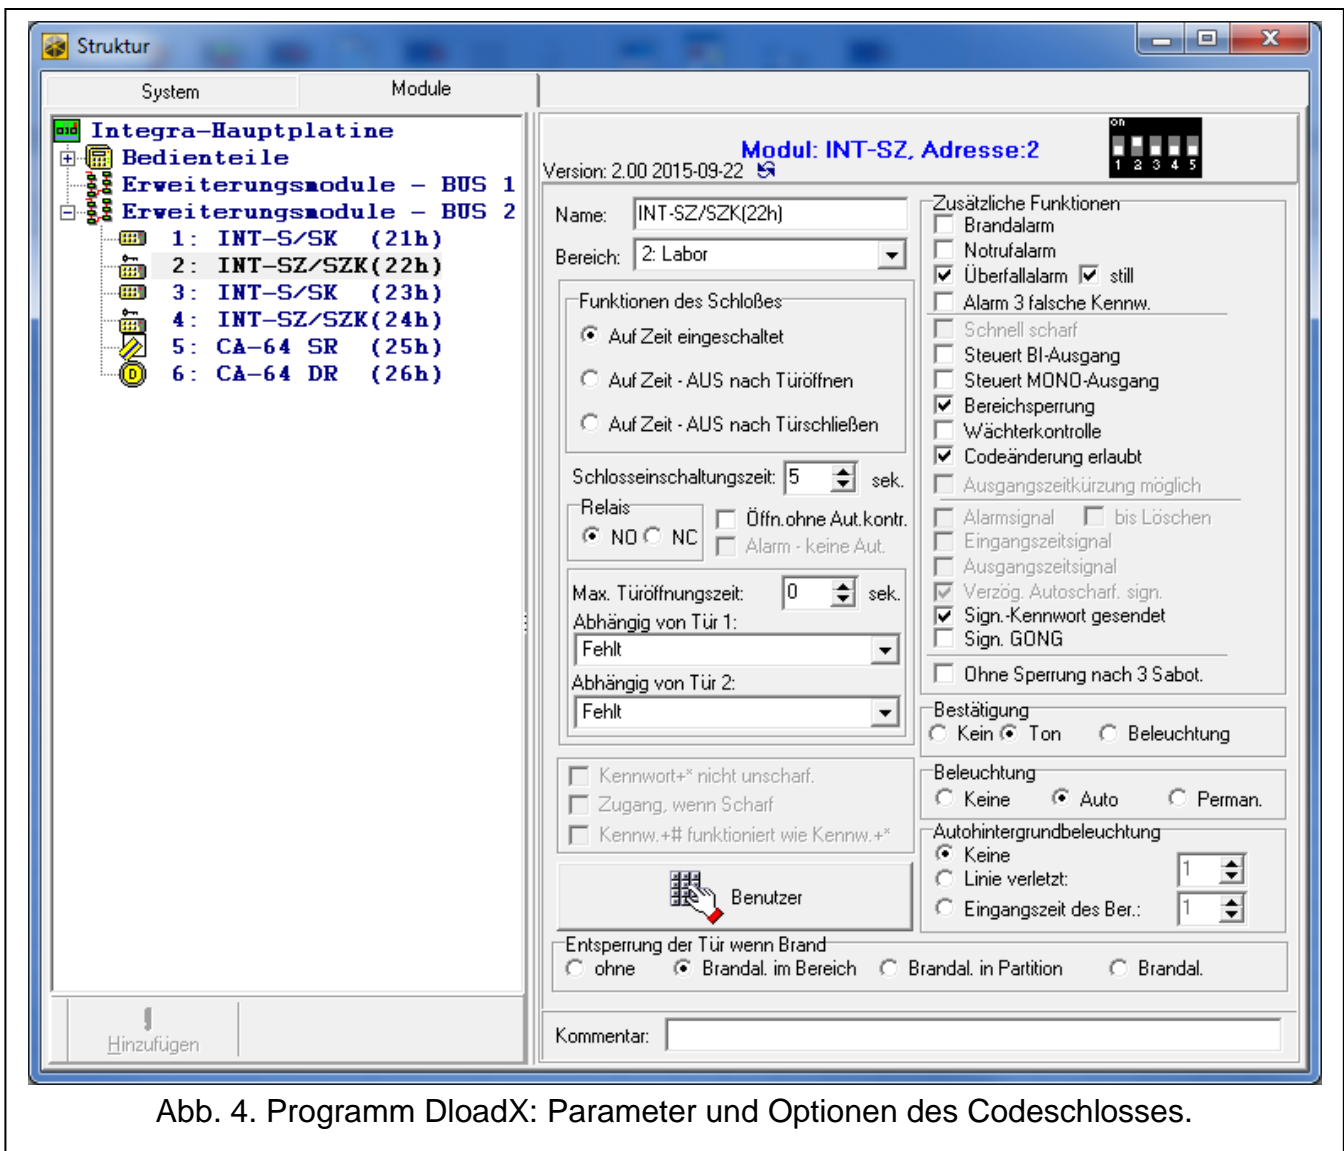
Struktur

System | Module

Integra-Hauptplatine
Bedienteile
Erweiterungsmodule - BUS 1
Erweiterungsmodule - BUS 2
1: INT-S/SK (21h)
2: INT-SZ/SZK(22h)
3: INT-S/SK (23h)
4: INT-SZ/SZK(24h)
5: CA-64 SR (25h)
6: CA-64 DR (26h)

Hinzufügen

Modul: INT-SZ, Adresse:2
Version: 2.00 2015-09-22
on
1 2 3 4 5

Name: INT-SZ/SZK(22h)
Bereich: 2: Labor

Funktionen des Schloßes
Auf Zeit eingeschaltet
Auf Zeit - AUS nach Türöffnen
Auf Zeit - AUS nach Türschließen

Schlosseinschaltungszeit: 5 sek.
Relais
NO NC
Öffn.ohne Aut.kontr.
Alarm - keine Aut.

Max. Türöffnungszeit: 0 sek.
Abhängig von Tür 1:
Fehlt
Abhängig von Tür 2:
Fehlt

Kennwort+* nicht unscharf.
Zugang, wenn Scharf
Kennw.+# funktioniert wie Kennw.+*

Benutzer

Zusätzliche Funktionen
Brandalarm
Notrufalarm
Überfallalarm still
Alarm 3 falsche Kennw.
Schnell scharf
Steuert BI-Ausgang
Steuert MONO-Ausgang
Bereichsperrung
Wächterkontrolle
Codeänderung erlaubt
Ausgangszeitkürzung möglich
Alarmsignal bis Löschen
Eingangszeitsignal
Ausgangszeitsignal
Verzög. Autoscharf. sign.
Sign.-Kennwort gesendet
Sign. GONG
Ohne Sperrung nach 3 Sabot.

Bestätigung
Kein Ton Beleuchtung

Beleuchtung
Keine Auto Perman.

Autohintergrundbeleuchtung
Keine
Linie verletzt: 1
Eingangszeit des Ber.: 1

Entsperrung der Tür wenn Brand
ohne Brandal. im Bereich Brandal. in Partition Brandal.

Kommentar:

Abb. 4. Programm DloadX: Parameter und Optionen des Codeschlosses.